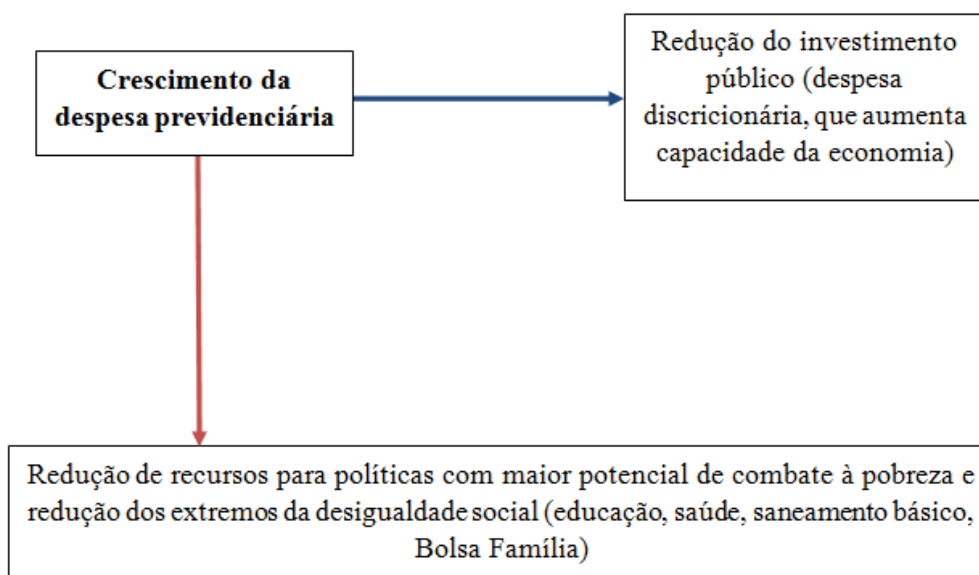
Crescimento da despesa previdenciária

Redução do investimento público (despesa discricionária, que aumenta capacidade da economia)

Redução de recursos para políticas com maior potencial de combate à pobreza e redução dos extremos da desigualdade social (educação, saúde, saneamento básico, Bolsa Família)